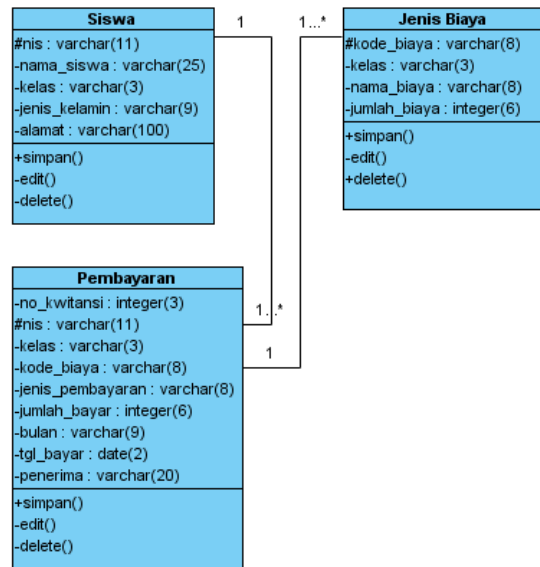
Siswa
#nis : varchar(11)
-nama_siswa : varchar(25)
-kelas : varchar(3)
-jenis_kelamin : varchar(9)
-alamat : varchar(100)
+simpan()
-edit()
-delete()

1

1...*

Jenis Biaya
#kode_biaya : varchar(8)
-kelas : varchar(3)
-nama_biaya : varchar(8)
-jumlah_biaya : integer(6)
+simpan()
-edit()
+delete()

Pembayaran
-no_kwitansi : integer(3)
#nis : varchar(11)
-kelas : varchar(3)
-kode_biaya : varchar(8)
-jenis_pembayaran : varchar(8)
-jumlah_bayar : integer(6)
-bulan : varchar(9)
-tgl_bayar : date(2)
-penerima : varchar(20)
+simpan()
-edit()
-delete()

1..*

1